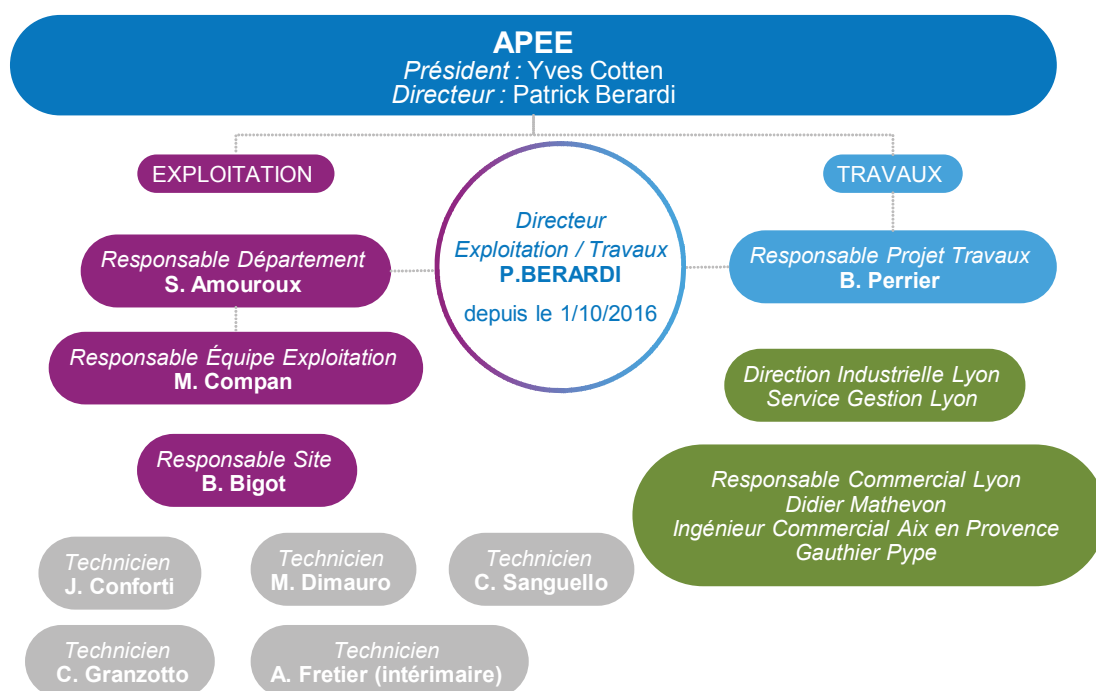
APEE
Président : Yves Cotten
Directeur : Patrick Berardi

EXPLOITATION

Directeur
Exploitation / Travaux
P.BERARDI
depuis le 1/10/2016

TRAVAUX

Responsable Département
S. Amouroux

Responsable Projet Travaux
B. Perrier

Responsable Équipe Exploitation
M. Compan

Direction Industrielle Lyon
Service Gestion Lyon

Responsable Site
B. Bigot

Responsable Commercial Lyon
Didier Mathevon
Ingénieur Commercial Aix en Provence
Gauthier Pype

Technicien
J. Conforti

Technicien
M. Dimauro

Technicien
C. Sanguello

Technicien
C. Granzotto

Technicien
A. Fretier (intérimaire)